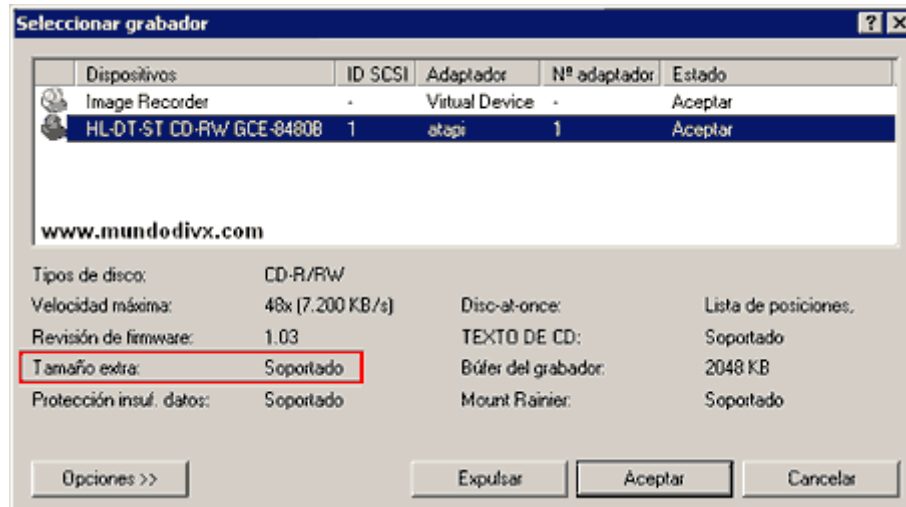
Seleccionar grabador

?

| Dispositivos | ID SCSI | Adaptador | Nº adaptador | Estado |
|---|---|---|---|---|
| Image Recorder | - | Virtual Device | - | Aceptar |
| HL-DT-ST CD-RW GCE-8480B | 1 | atapi | 1 | Aceptar |

www.mundodivx.com

Tipos de disco: CD-R/RW
Velocidad máxima: 48x (7.200 KB/s)
Disc-at-once: Lista de posiciones.
Revisión de firmware: 1.03
TEXTO DE CD: Soportado
Tamaño extra: Soportado
Búfer del grabador: 2048 KB
Protección insul. datos: Soportado
Mount Rainier: Soportado

Opciones >>
Expulsar
Aceptar
Cancelar